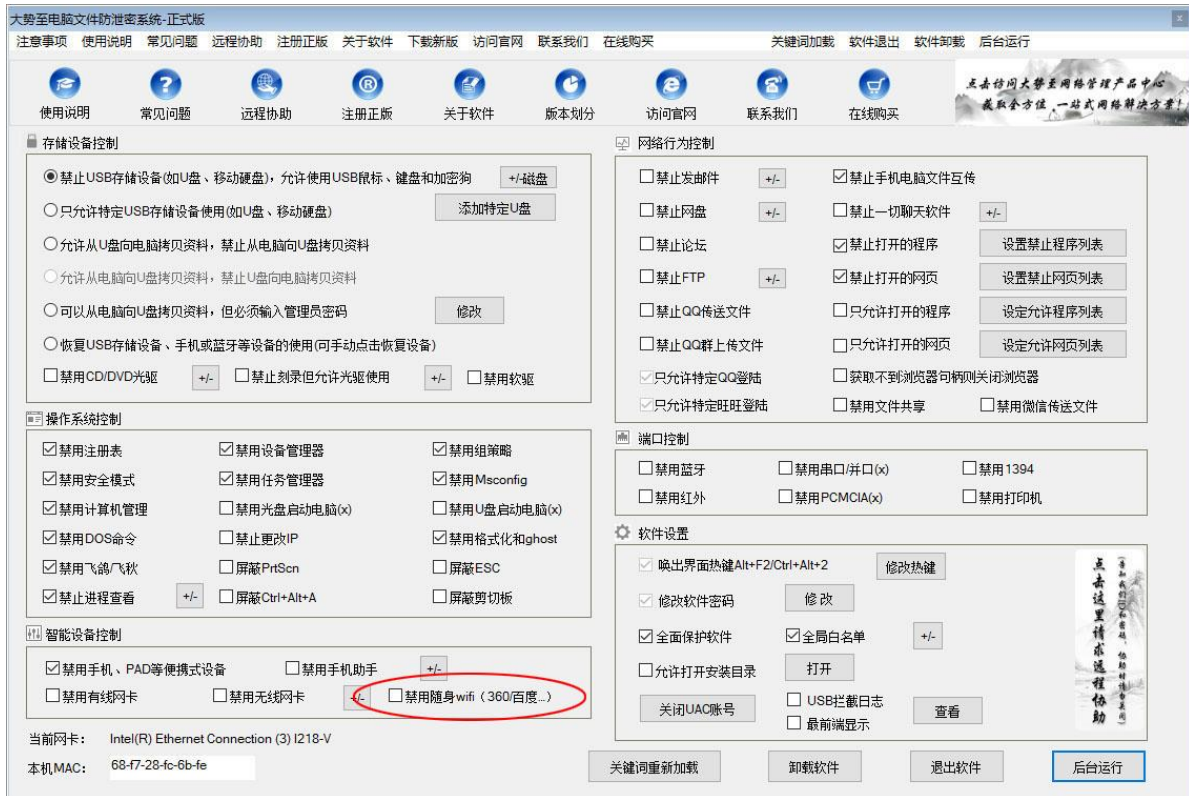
大势至电脑文件防泄密系统-正式版

注意事项 使用说明 常见问题 远程协助 注册正版 关于软件 下载新版 访问官网 联系我们 在线购买 关键词加载 软件退出 软件卸载 后台运行

使用说明 常见问题 远程协助 注册正版 关于软件 版本划分 访问官网 联系我们 在线购买

点击访问大势至网络管理产品中心
截取全方位，一站式网络解决方案！

存储设备控制
禁止USB存储设备(如U盘、移动硬盘)，允许使用USB鼠标、键盘和加密狗 +/-磁盘
只允许特定USB存储设备使用(如U盘、移动硬盘) 添加特定U盘
允许从U盘向电脑拷贝资料，禁止从电脑向U盘拷贝资料
允许从电脑向U盘拷贝资料，禁止U盘向电脑拷贝资料
可以从电脑向U盘拷贝资料，但必须输入管理员密码 修改
恢复USB存储设备、手机或蓝牙等设备的使用(可手动点击恢复设备)
禁用CD/DVD光驱 +/- 禁止刻录但允许光驱使用 +/- 禁用软驱

操作系统控制
禁用注册表 禁用设备管理器 禁用组策略
禁用安全模式 禁用任务管理器 禁用Msconfig
禁用计算机管理 禁用光盘启动电脑(x) 禁用U盘启动电脑(x)
禁用DOS命令 禁止更改IP 禁用格式化和ghost
禁用飞鸽/飞秋 屏蔽PrtScn 屏蔽ESC
禁止进程查看 +/- 屏蔽Ctrl+Alt+A 屏蔽剪切板

智能设备控制
禁用手机、PAD等便携式设备 禁用手机助手 +/-
禁用有线网卡 禁用无线网卡 +/- 禁用随身wifi（360/百度...）

当前网卡： Intel(R) Ethernet Connection (3) I218-V
本机MAC： 68-f7-28-fc-6b-fe

网络行为控制
禁止发邮件 +/- 禁止手机电脑文件互传
禁止网盘 +/- 禁止一切聊天软件 +/-
禁止论坛 禁止打开的程序 设置禁止程序列表
禁止FTP +/- 禁止打开的网页 设置禁止网页列表
禁止QQ传送文件 只允许打开的程序 设定允许程序列表
禁止QQ群上传文件 只允许打开的网页 设定允许网页列表
只允许特定QQ登陆 获取不到浏览器句柄则关闭浏览器
只允许特定旺旺登陆 禁用文件共享 禁用微信传送文件

端口控制
禁用蓝牙 禁用串口/并口(x) 禁用1394
禁用红外 禁用PCMCIA(x) 禁用打印机

软件设置
唤出界面热键Alt+F2/Ctrl+Alt+2 修改热键
修改软件密码 修改
全面保护软件 全局白名单 +/-
允许打开安装目录 打开
关闭UAC账号 USB拦截日志 最前端显示 查看

点击这里请求远程协助

关键词重新加载 卸载软件 退出软件 后台运行